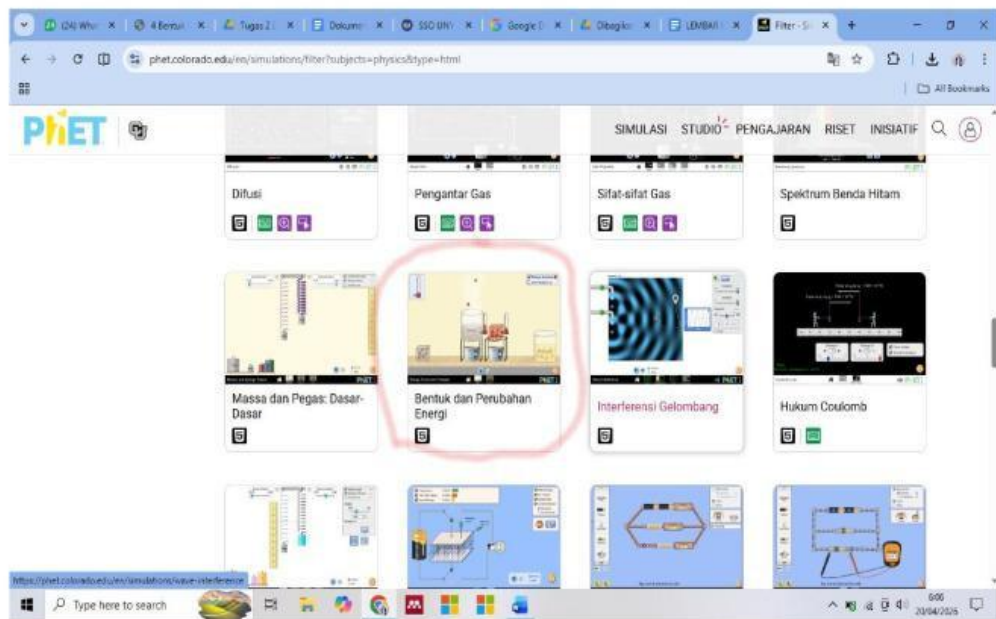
(24) Wha | 4 Bentuk | Tugas 2 | Dokumen | SSO UNY | Google | Dibagikan | LEMBAR | Filter - Si

phet.colorado.edu/en/simulations/filter?subjects=physics&type=html

All Bookmarks

PhET

SIMULASI STUDIO PENGAJARAN RISET INISIATIF

Difusi

Pengantar Gas

Sifat-sifat Gas

Spektrum Benda Hitam

Massa dan Pegas: Dasar-Dasar

Bentuk dan Perubahan Energi

Interferensi Gelombang

Hukum Coulomb

https://phet.colorado.edu/en/simulations/wave-interference

Type here to search

6:06
20/04/2025